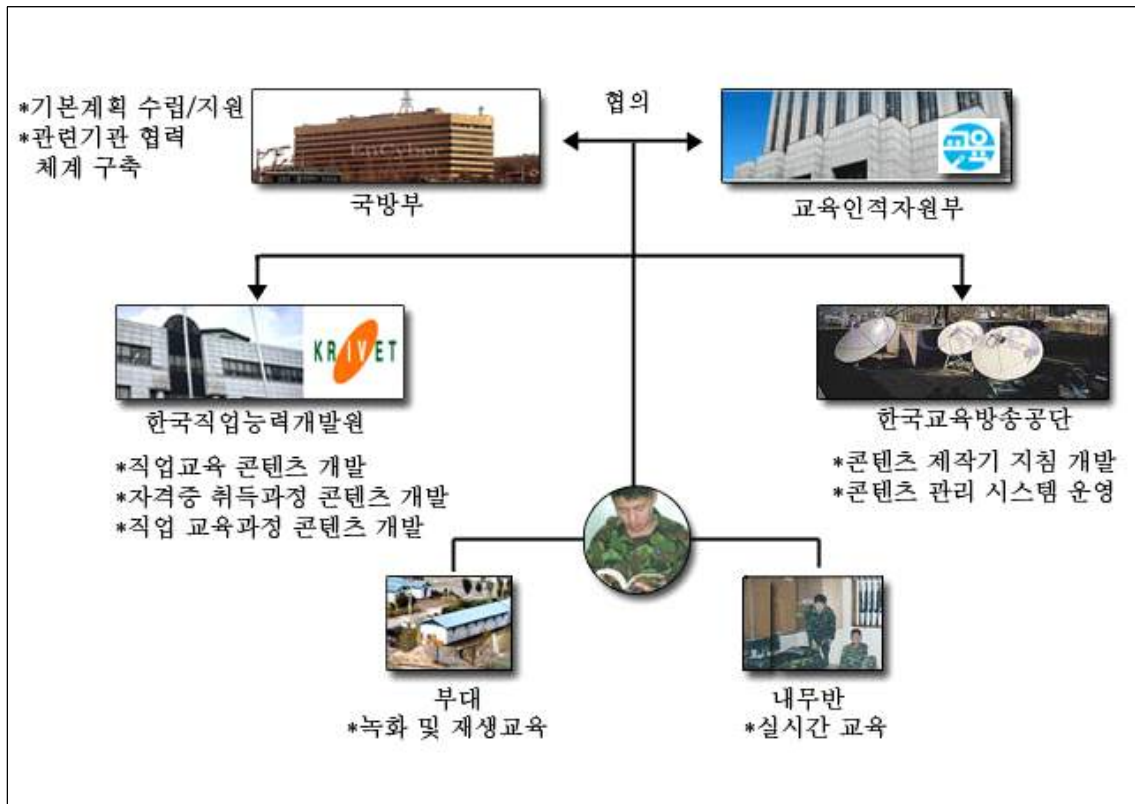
*기본계획 수립/지원
*관련기관 협력 체계 구축

협의

국방부

교육인적자원부

KRIVET

한국직업능력개발원

*직업교육 콘텐츠 개발
*자격증 취득과정 콘텐츠 개발
*직업 교육과정 콘텐츠 개발

한국교육방송공단

*콘텐츠 제작기 지침 개발
*콘텐츠 관리 시스템 운영

부대
*녹화 및 재생교육

내무반
*실시간 교육